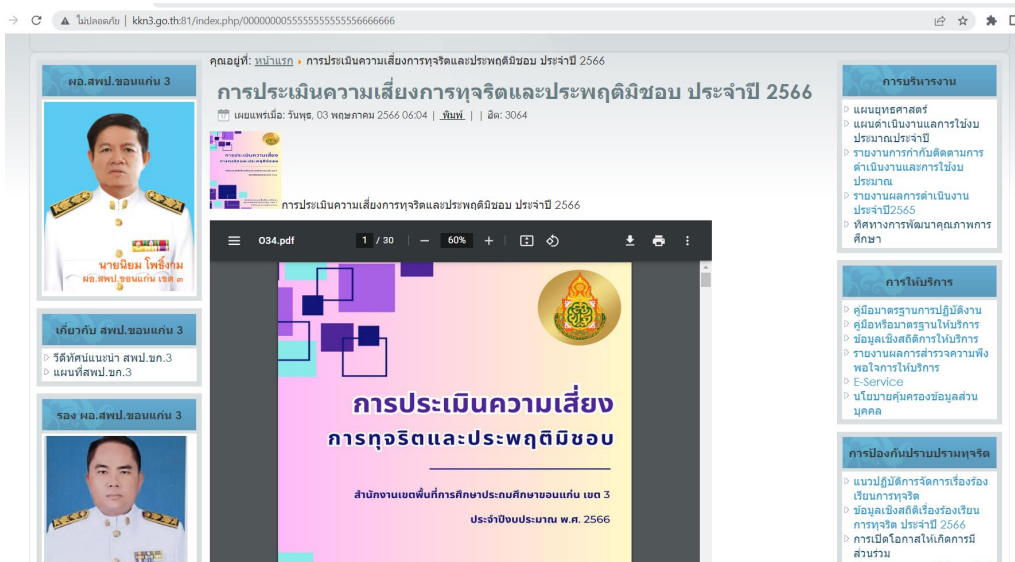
ไม่ปลอดภัย | kkn3.go.th:81/index.php/0000000055555555555566666666

คุณอยู่ที่: หน้าแรก ▸ การประเมินความเสี่ยงการทุจริตและประพฤติมิชอบ ประจำปี 2566

การประเมินความเสี่ยงการทุจริตและประพฤติมิชอบ ประจำปี 2566

เผยแพร่เมื่อ: วันพุธ, 03 พฤษภาคม 2566 06:04 | พิมพ์ | | ฮิต: 3064

การประเมินความเสี่ยงการทุจริตและประพฤติมิชอบ ประจำปี 2566

O34.pdf 1 / 30 | — 60% +

การประเมินความเสี่ยง
การทุจริตและประพฤติมิชอบ

สำนักงานเขตพื้นที่การศึกษาประถมศึกษาขอนแก่น เขต 3
ประจำปีงบประมาณ พ.ศ. 2566

ผอ.สพป.ขอนแก่น 3

นายนิยม โพธิ์งาม
ผอ.สพป.ขอนแก่น เขต ๓

เกี่ยวกับ สพป.ขอนแก่น 3
วีดิทัศน์แนะนำ สพป.ขก.3
แผนที่สพป.ขก.3

รอง ผอ.สพป.ขอนแก่น 3

การบริหารงาน
แผนยุทธศาสตร์
แผนดำเนินงานแลการใช้งบประมาณประจำปี
รายงานการกำกับติดตามการดำเนินงานและการใช้งบประมาณ
รายงานผลการดำเนินงานประจำปี2565
ทิศทางการพัฒนาคุณภาพการศึกษา

การให้บริการ
คู่มือมาตรฐานการปฏิบัติงาน
คู่มือหรือมาตรฐานให้บริการ
ข้อมูลเชิงสถิติการให้บริการ
รายงานผลการสำรวจความพึงพอใจการให้บริการ
E-Service
นโยบายคุ้มครองข้อมูลส่วนบุคคล

การป้องกันปราบปรามทุจริต
แนวปฏิบัติการจัดการเรื่องร้องเรียนการทุจริต
ข้อมูลเชิงสถิติเรื่องร้องเรียนการทุจริต ประจำปี 2566
การเปิดโอกาสให้เกิดการมีส่วนร่วม